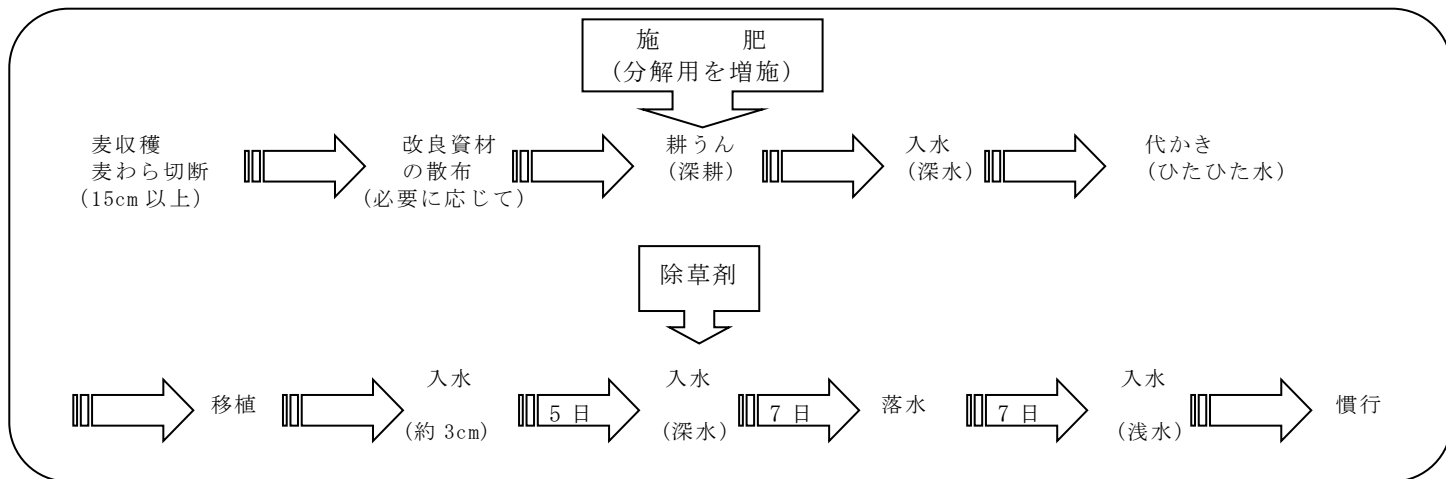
施　肥
（分解用を増施）

麦収穫
麦わら切断
（15cm 以上）

改良資材
の散布
（必要に応じて）

耕うん
（深耕）

入水
（深水）

代かき
（ひたひた水）

除草剤

移植

入水
（約 3cm）

5 日

入水
（深水）

7 日

落水

7 日

入水
（浅水）

慣行